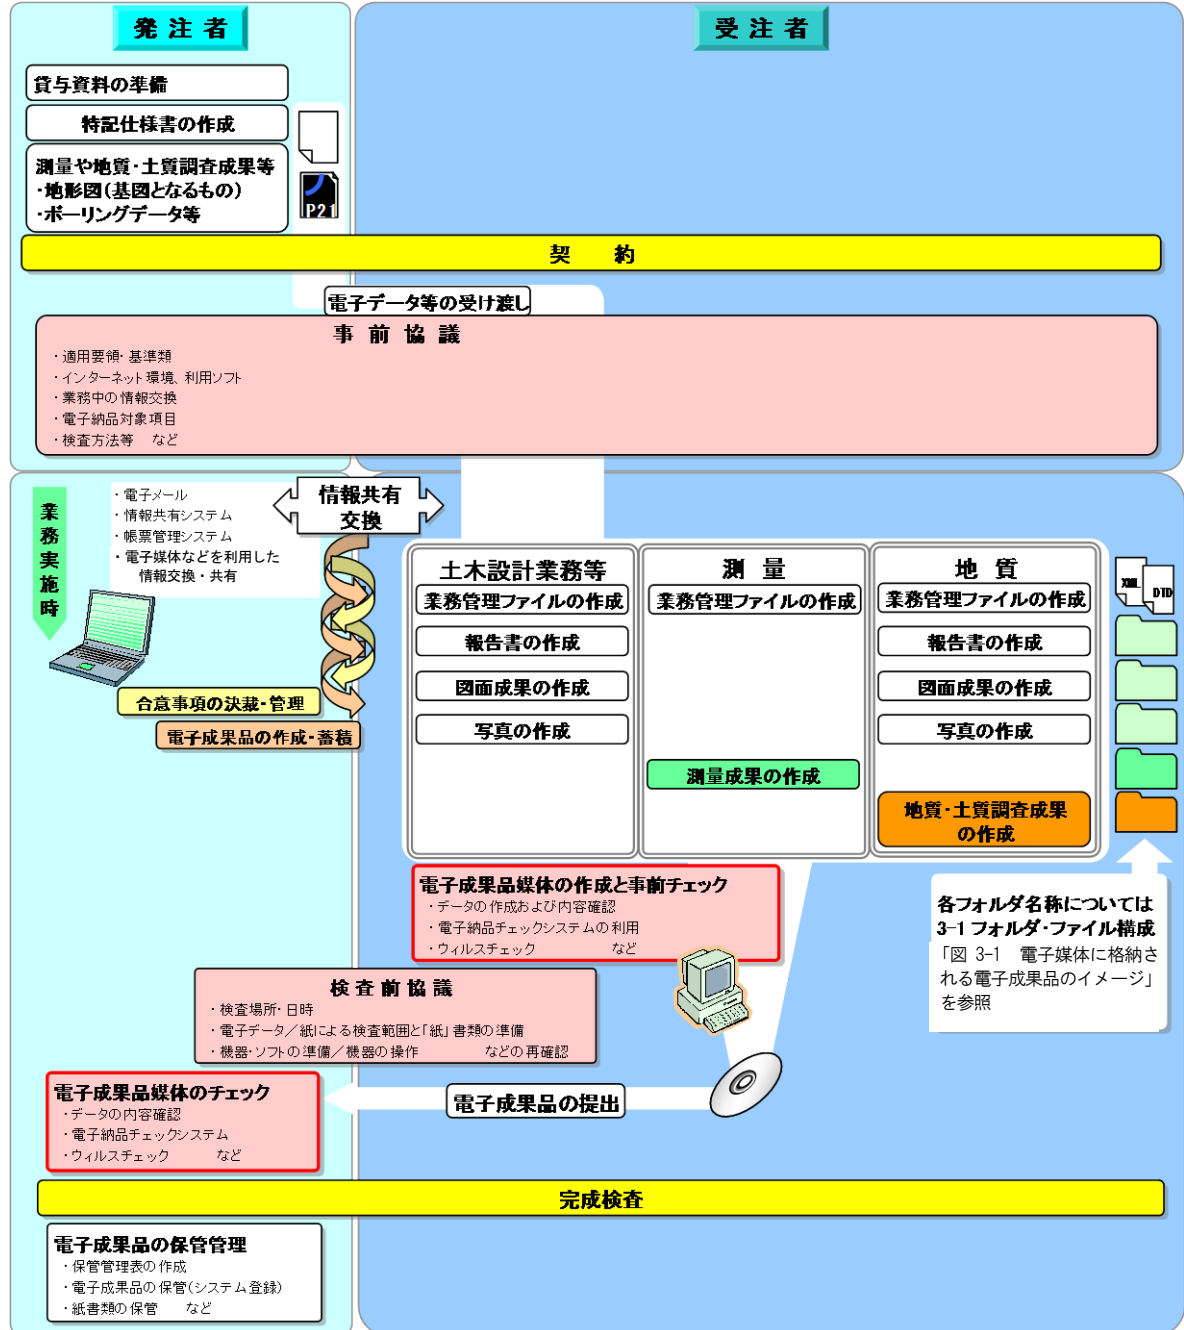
発注者

受注者

貸与資料の準備

特記仕様書の作成

測量や地質・土質調査成果等
・地形図(基図となるもの)
・ボーリングデータ等

P21

契　約

電子データ等の受け渡し

事前協議
・適用要領・基準類
・インターネット環境、利用ソフト
・業務中の情報交換
・電子納品対象項目
・検査方法等　など

業務実施時

・電子メール
・情報共有システム
・帳票管理システム
・電子媒体などを利用した情報交換・共有

情報共有交換

合意事項の決裁・管理

電子成果品の作成・蓄積

土木設計業務等
業務管理ファイルの作成
報告書の作成
図面成果の作成
写真の作成

測量
業務管理ファイルの作成
測量成果の作成

地質
業務管理ファイルの作成
報告書の作成
図面成果の作成
写真の作成
地質・土質調査成果の作成

XML

DTD

電子成果品媒体の作成と事前チェック
・データの作成および内容確認
・電子納品チェックシステムの利用
・ウィルスチェック　など

各フォルダ名称については3-1 フォルダ・ファイル構成「図 3-1　電子媒体に格納される電子成果品のイメージ」を参照

検査前協議
・検査場所・日時
・電子データ／紙による検査範囲と「紙」書類の準備
・機器・ソフトの準備／機器の操作　などの再確認

電子成果品媒体のチェック
・データの内容確認
・電子納品チェックシステム
・ウィルスチェック　など

電子成果品の提出

完成検査

電子成果品の保管管理
・保管管理表の作成
・電子成果品の保管(システム登録)
・紙書類の保管　など